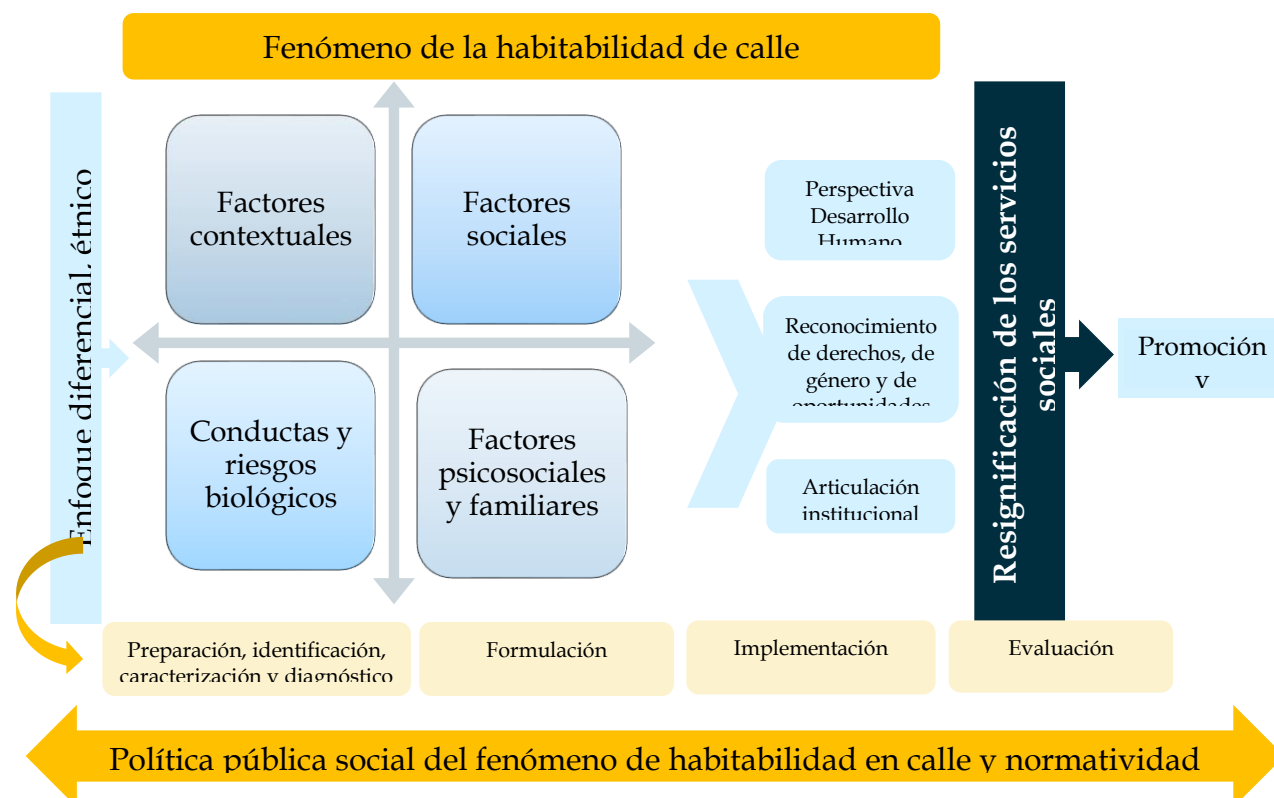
Fenómeno de la habitabilidad de calle

Enfoque diferencial. étnico

Factores contextuales

Factores sociales

Conductas y riesgos biológicos

Factores psicosociales y familiares

Perspectiva Desarrollo Humano

Reconocimiento de derechos, de género y de oportunidades

Articulación institucional

Resignificación de los servicios sociales

Promoción y

Preparación, identificación, caracterización y diagnóstico

Formulación

Implementación

Evaluación

Política pública social del fenómeno de habitabilidad en calle y normatividad